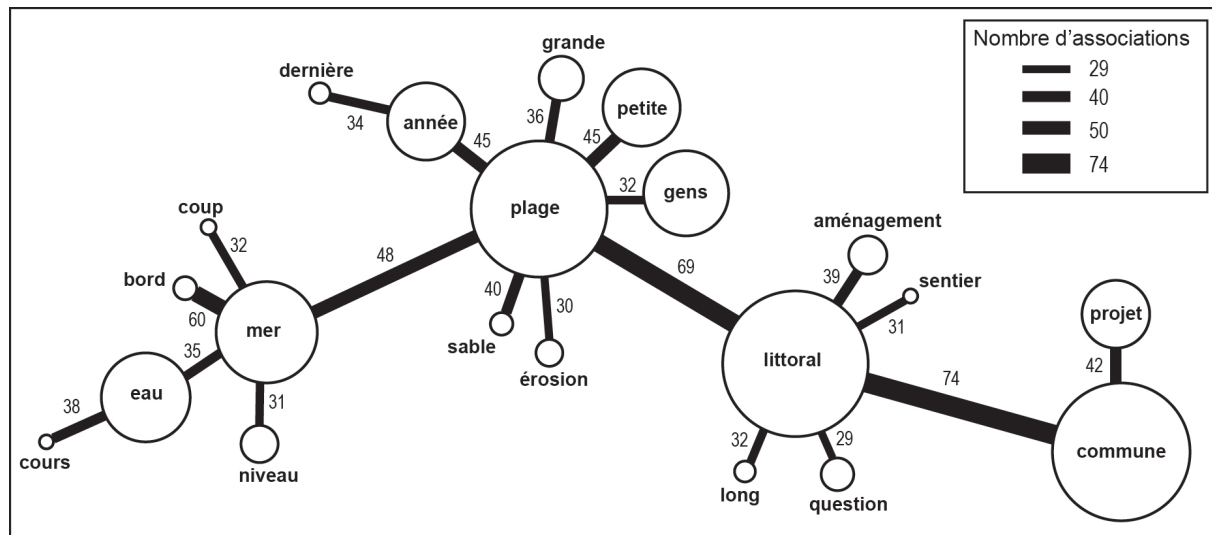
Nombre d'associations
29
40
50
74

dernière
34
année
45
grande
36
petite
45
32
gens
plage
coup
32
bord
60
mer
48
35
eau
38
cours
31
niveau
40
sable
30
érosion
69
aménagement
39
sentier
31
littoral
32
long
29
question
74
projet
42
commune